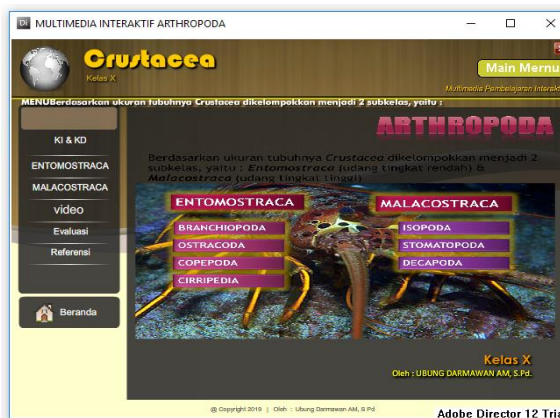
Dir MULTIMEDIA INTERAKTIF ARTHROPODA

Crustacea
Kelas X

Main Menu
Multimedia Pembelajaran Interakt

MENUBerdasarkan ukuran tubuhnya Crustacea dikelompokkan menjadi 2 subkelas, yaitu :

KI & KD
ENTOMOSTRACA
MALACOSTRACA
video
Evaluasi
Referensi

Beranda

ARTHROPODA

Berdasarkan ukuran tubuhnya *Crustacea* dikelompokkan menjadi 2 subkelas, yaitu : *Entomostraca* (udang tingkat rendah) & *Malacostraca* (udang tingkat tinggi)

ENTOMOSTRACA
BRANCHIOPODA
OSTRACODA
COPEPODA
CIRRIPEDIA

MALACOSTRACA
ISOPODA
STOMATOPODA
DECAPODA

Kelas X
Oleh : UBUNG DARMAWAN AM, S.Pd.

@ Copyright 2019 | Oleh : Ubung Darmawan AM, S.Pd

Adobe Director 12 Tria